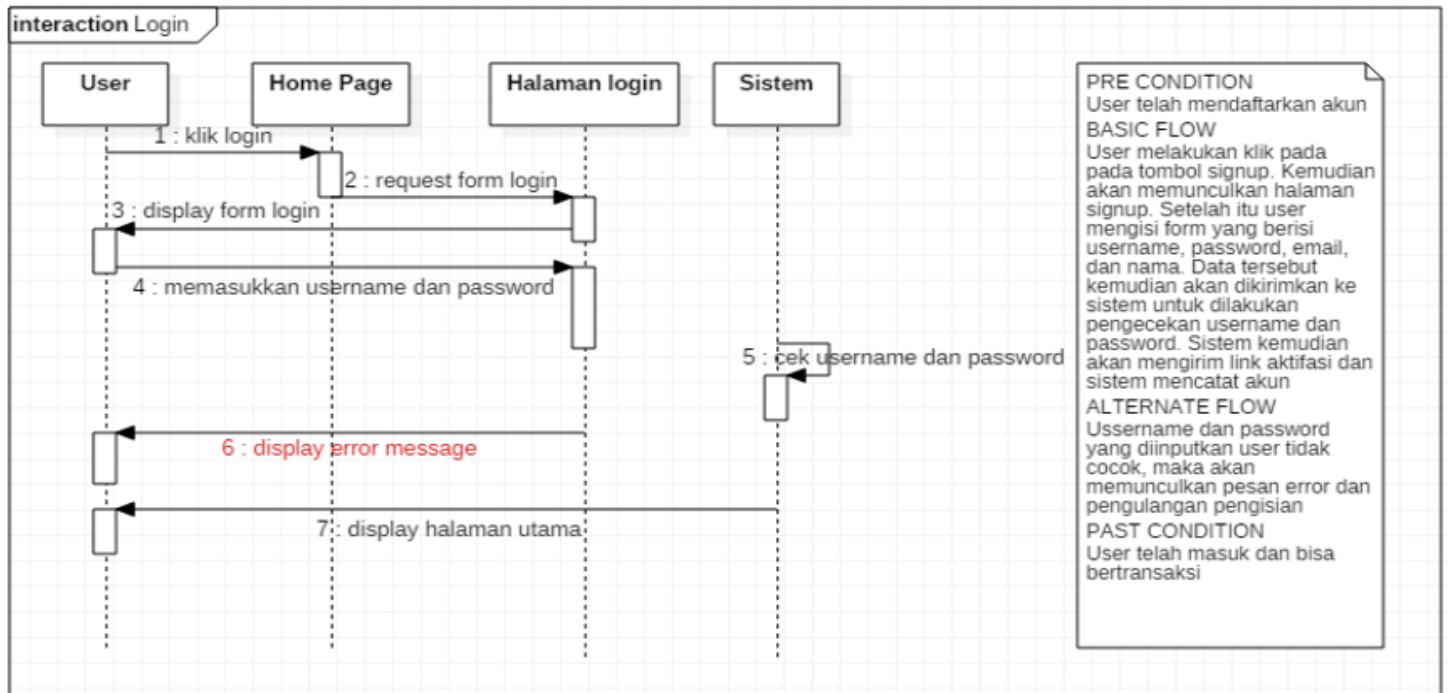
interaction Login

User

Home Page

Halaman login

Sistem

1 : klik login

2 : request form login

3 : display form login

4 : memasukkan username dan password

5 : cek username dan password

6 : display error message

7 : display halaman utama

PRE CONDITION
User telah mendaftarkan akun
BASIC FLOW
User melakukan klik pada pada tombol signup. Kemudian akan memunculkan halaman signup. Setelah itu user mengisi form yang berisi username, password, email, dan nama. Data tersebut kemudian akan dikirimkan ke sistem untuk dilakukan pengecekan username dan password. Sistem kemudian akan mengirim link aktifasi dan sistem mencatat akun
ALTERNATE FLOW
Ussername dan password yang diinputkan user tidak cocok, maka akan memunculkan pesan error dan pengulangan pengisian
PAST CONDITION
User telah masuk dan bisa bertransaksi